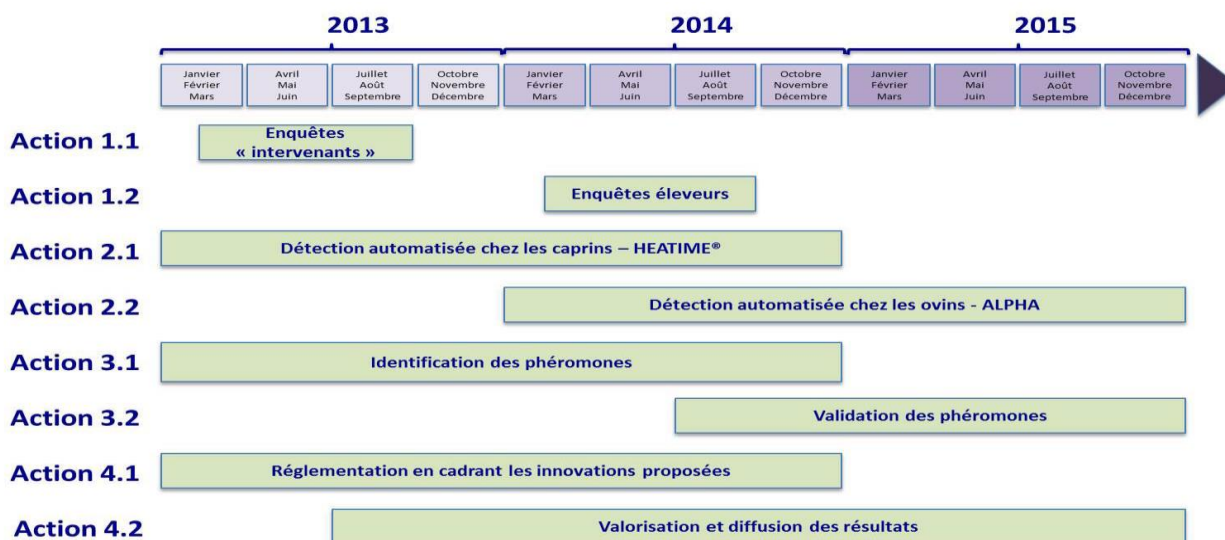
2013

2014

2015

Janvier Février Mars

Avril Mai Juin

Juillet Août Septembre

Octobre Novembre Décembre

Janvier Février Mars

Avril Mai Juin

Juillet Août Septembre

Octobre Novembre Décembre

Janvier Février Mars

Avril Mai Juin

Juillet Août Septembre

Octobre Novembre Décembre

Action 1.1

Enquêtes « intervenants »

Action 1.2

Enquêtes éleveurs

Action 2.1

Détection automatisée chez les caprins – HEATIME®

Action 2.2

Détection automatisée chez les ovins - ALPHA

Action 3.1

Identification des phéromones

Action 3.2

Validation des phéromones

Action 4.1

Réglementation en cadrant les innovations proposées

Action 4.2

Valorisation et diffusion des résultats